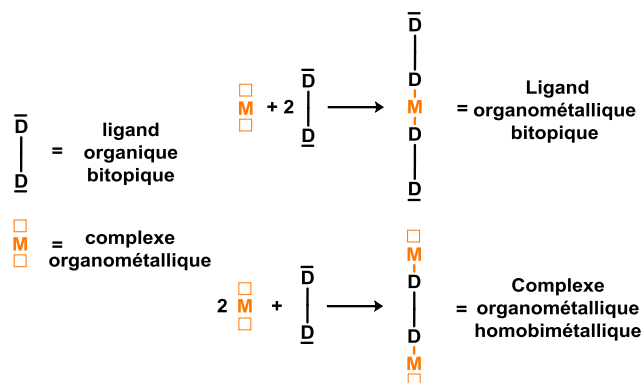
$\bar{D}$
|
$\underline{D}$ = ligand organique bitopique

□
M
□ = complexe organométallique

□
M + 2 $\bar{D}$ | $\underline{D}$ → $\bar{D}$ | D-M-D | $\underline{D}$ = Ligand organométallique bitopique
□

2 □ M □ + $\bar{D}$ | $\underline{D}$ → □ M-D | D-M □ = Complexe organométallique homobimétallique